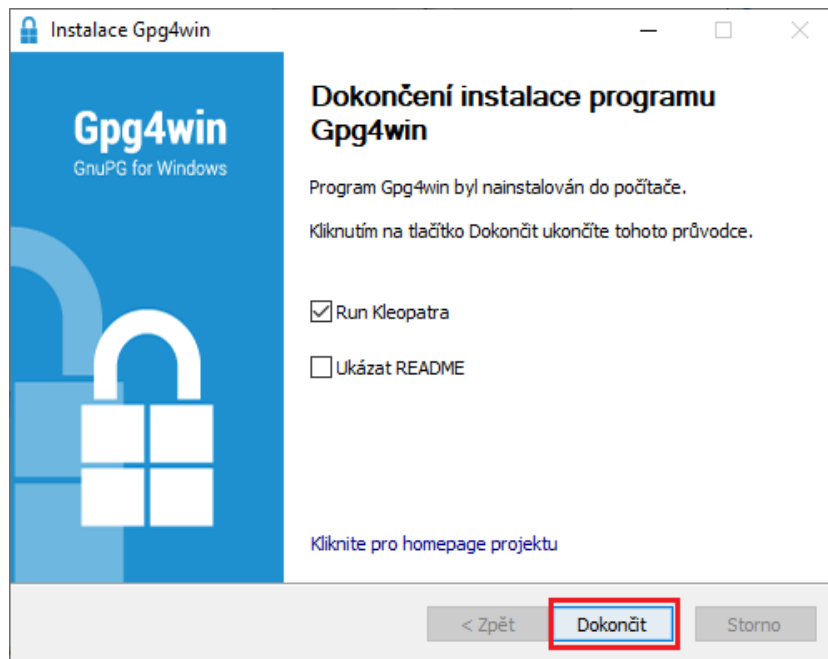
Instalace Gpg4win

Gpg4win
GnuPG for Windows

Dokončení instalace programu Gpg4win

Program Gpg4win byl nainstalován do počítače.

Kliknutím na tlačítko Dokončit ukončíte tohoto průvodce.

Run Kleopatra

Ukázat README

Kliknite pro homepage projektu

< Zpět
Dokončit
Storno